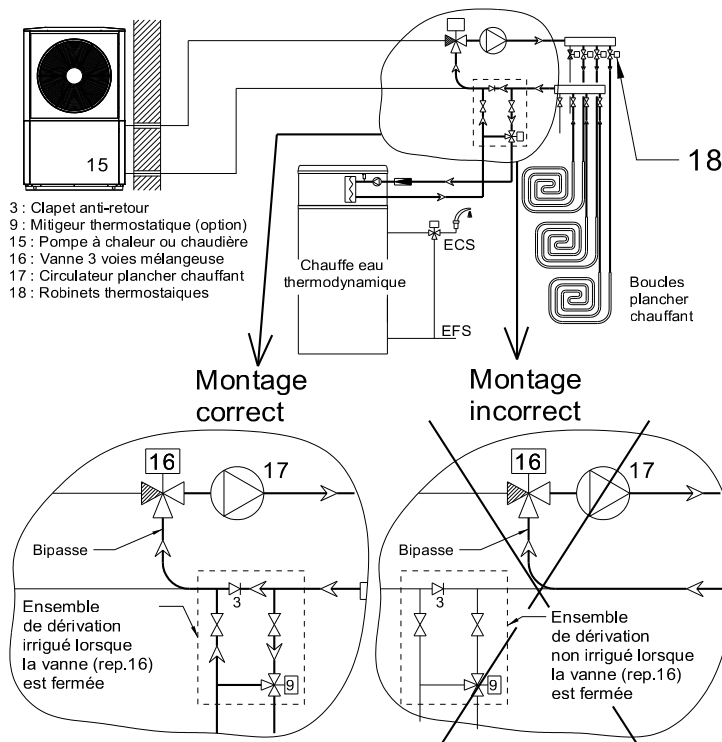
15

18

3 : Clapet anti-retour
9 : Mitigeur thermostatique (option)
15 : Pompe à chaleur ou chaudière
16 : Vanne 3 voies mélangeuse
17 : Circulateur plancher chauffant
18 : Robinets thermostaiques

Chauffe eau thermodynamique

ECS

EFS

Boucles plancher chauffant

Montage correct

Montage incorrect

16

17

Bipasse

3

Ensemble de dérivation irrigué lorsque la vanne (rep.16) est fermée

9

16

17

Bipasse

3

Ensemble de dérivation non irrigué lorsque la vanne (rep.16) est fermée

9